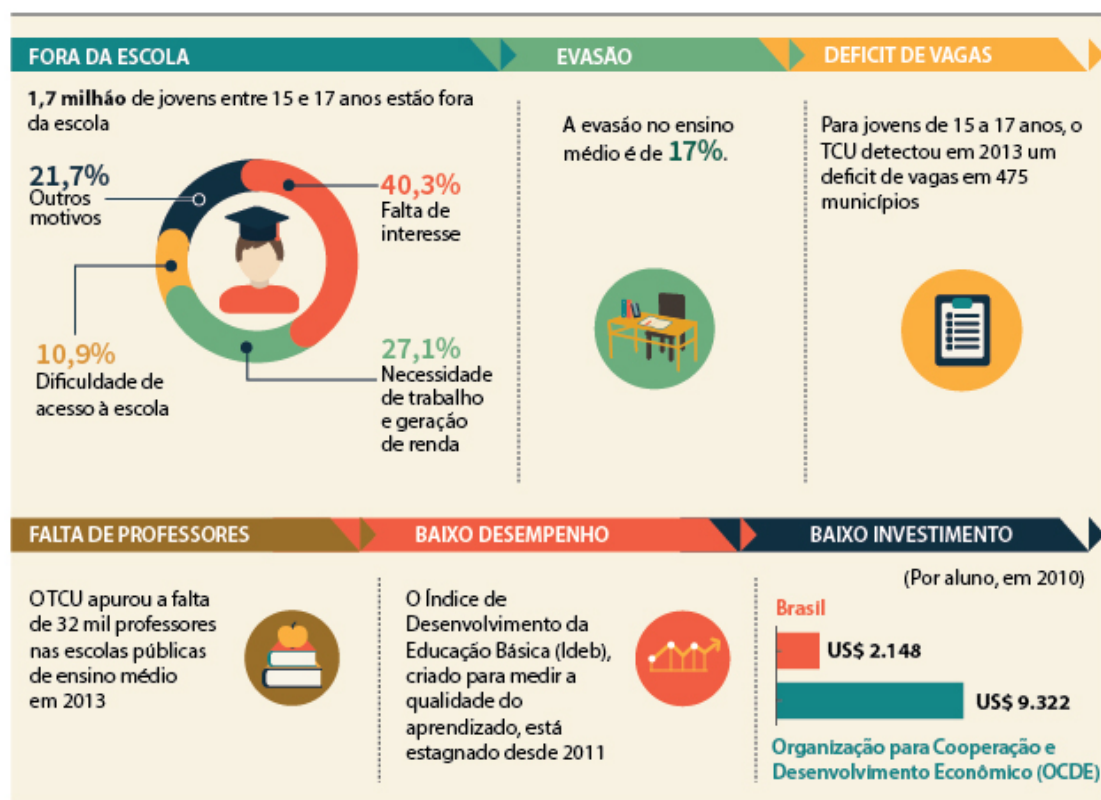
FORA DA ESCOLA

1,7 milhão de jovens entre 15 e 17 anos estão fora da escola

21,7%
Outros motivos

40,3%
Falta de interesse

10,9%
Dificuldade de acesso à escola

27,1%
Necessidade de trabalho e geração de renda

EVASÃO

A evasão no ensino médio é de 17%.

DEFICIT DE VAGAS

Para jovens de 15 a 17 anos, o TCU detectou em 2013 um deficit de vagas em 475 municípios

FALTA DE PROFESSORES

OTCU apurou a falta de 32 mil professores nas escolas públicas de ensino médio em 2013

BAIXO DESEMPENHO

O Índice de Desenvolvimento da Educação Básica (Ideb), criado para medir a qualidade do aprendizado, está estagnado desde 2011

BAIXO INVESTIMENTO

(Por aluno, em 2010)

Brasil

US$ 2.148

US$ 9.322

Organização para Cooperação e Desenvolvimento Econômico (OCDE)